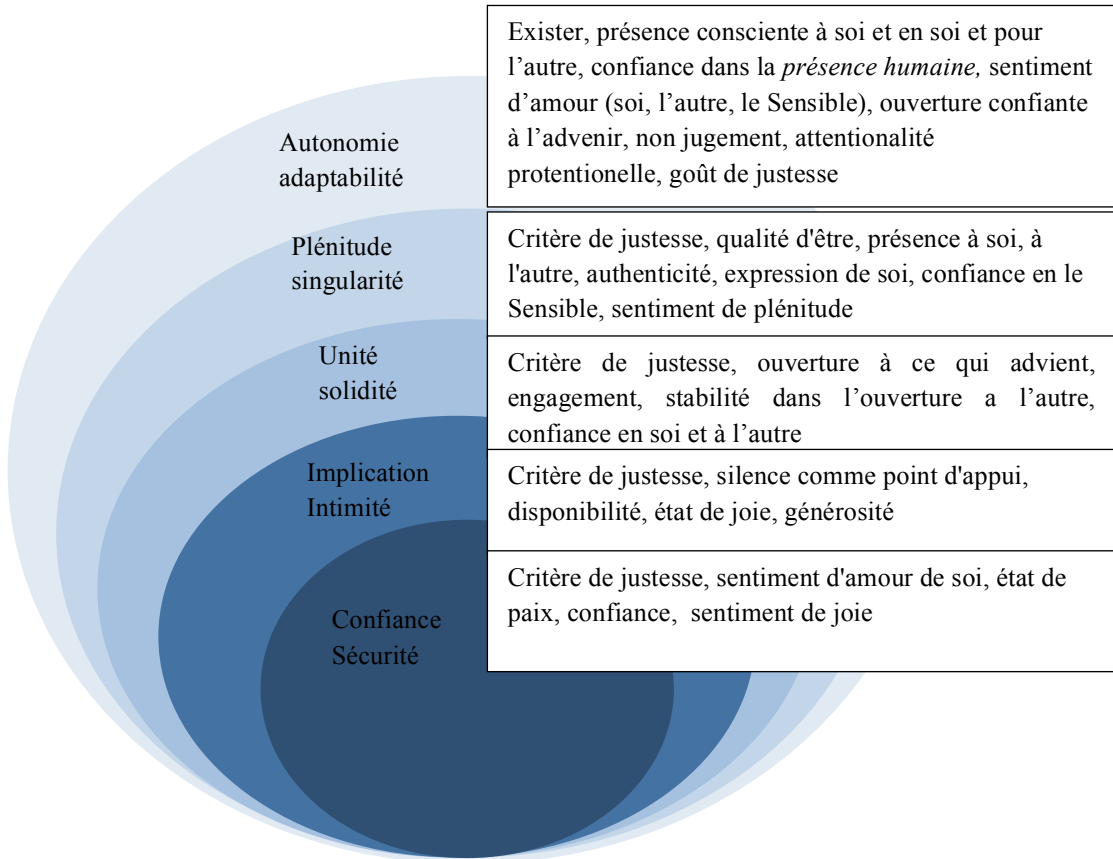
Autonomie adaptabilité

Exister, présence consciente à soi et en soi et pour l’autre, confiance dans la *présence humaine,* sentiment d’amour (soi, l’autre, le Sensible), ouverture confiante à l’advenir, non jugement, attentionalité protentionelle, goût de justesse

Plénitude singularité

Critère de justesse, qualité d'être, présence à soi, à l'autre, authenticité, expression de soi, confiance en le Sensible, sentiment de plénitude

Unité solidité

Critère de justesse, ouverture à ce qui advient, engagement, stabilité dans l’ouverture a l’autre, confiance en soi et à l’autre

Implication Intimité

Critère de justesse, silence comme point d'appui, disponibilité, état de joie, générosité

Confiance Sécurité

Critère de justesse, sentiment d'amour de soi, état de paix, confiance, sentiment de joie